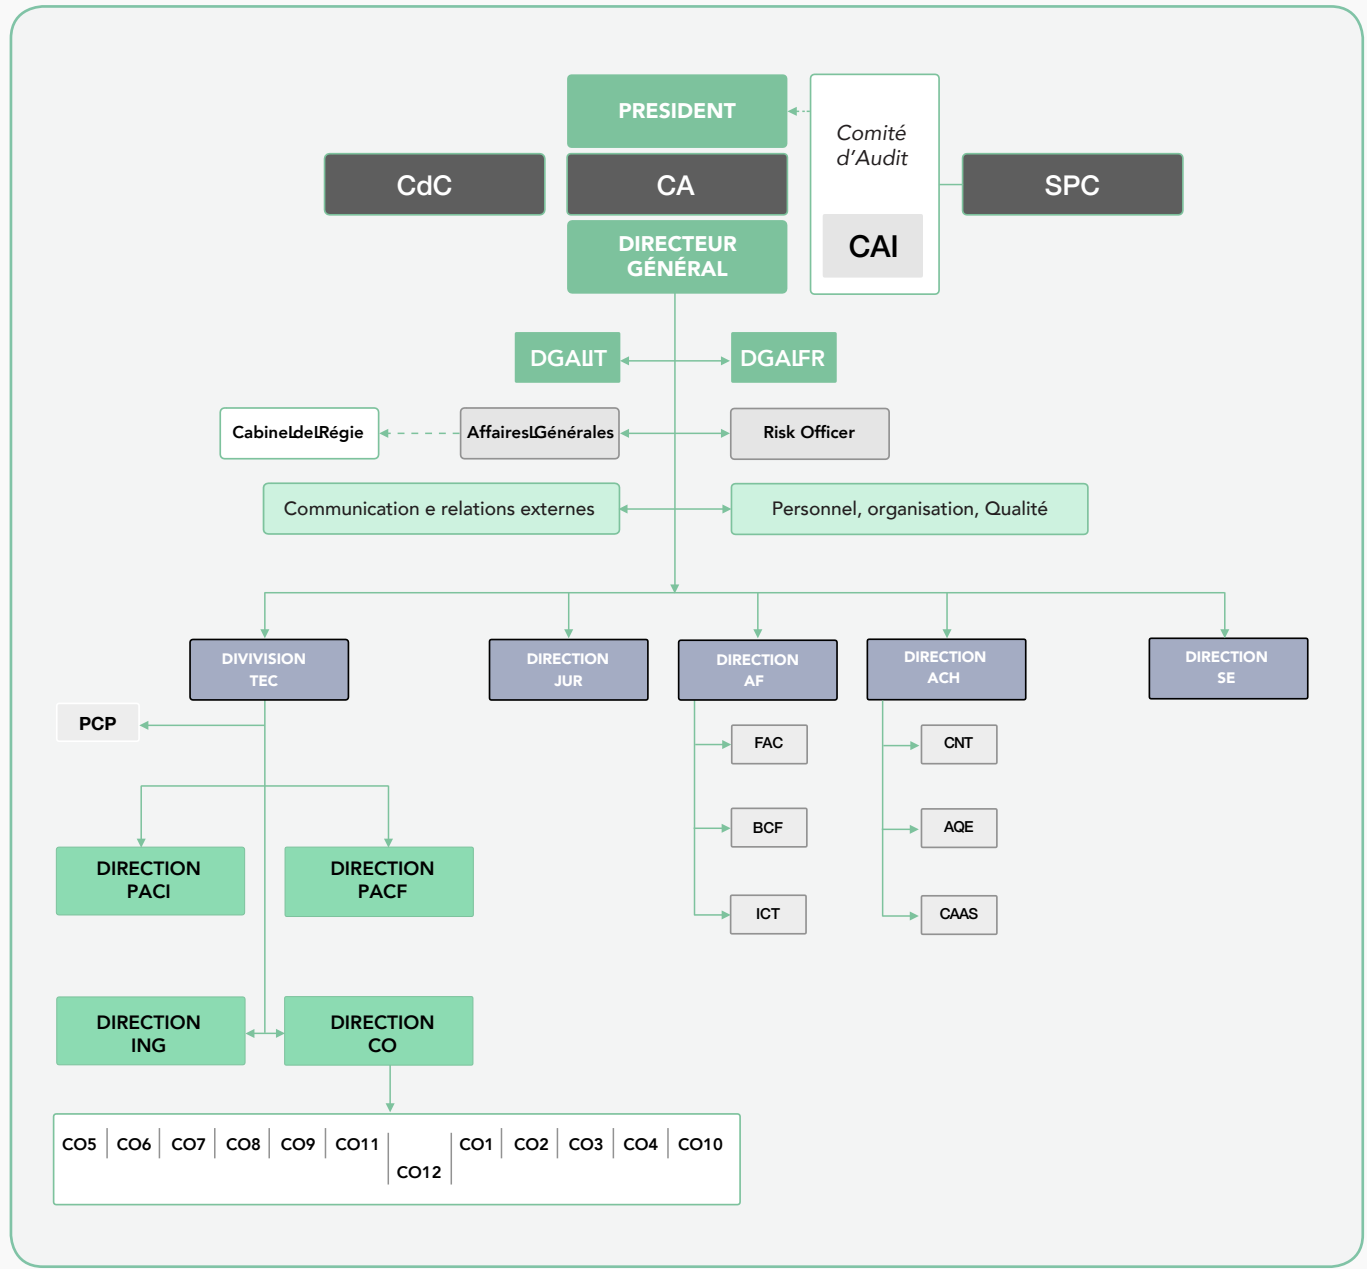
PRESIDENT

Comité d'Audit

CdC

CA

SPC

CAI

DIRECTEUR GÉNÉRAL

DGAIIT

DGAIFR

CabineIdeIRégie

AffairesIGénérales

Risk Officer

Communication e relations externes

Personnel, organisation, Qualité

DIVIVISION TEC

DIRECTION JUR

DIRECTION AF

DIRECTION ACH

DIRECTION SE

PCP

FAC

CNT

BCF

AQE

ICT

CAAS

DIRECTION PACI

DIRECTION PACF

DIRECTION ING

DIRECTION CO

| CO5 | CO6 | CO7 | CO8 | CO9 | CO11 | CO12 | CO1 | CO2 | CO3 | CO4 | CO10 |